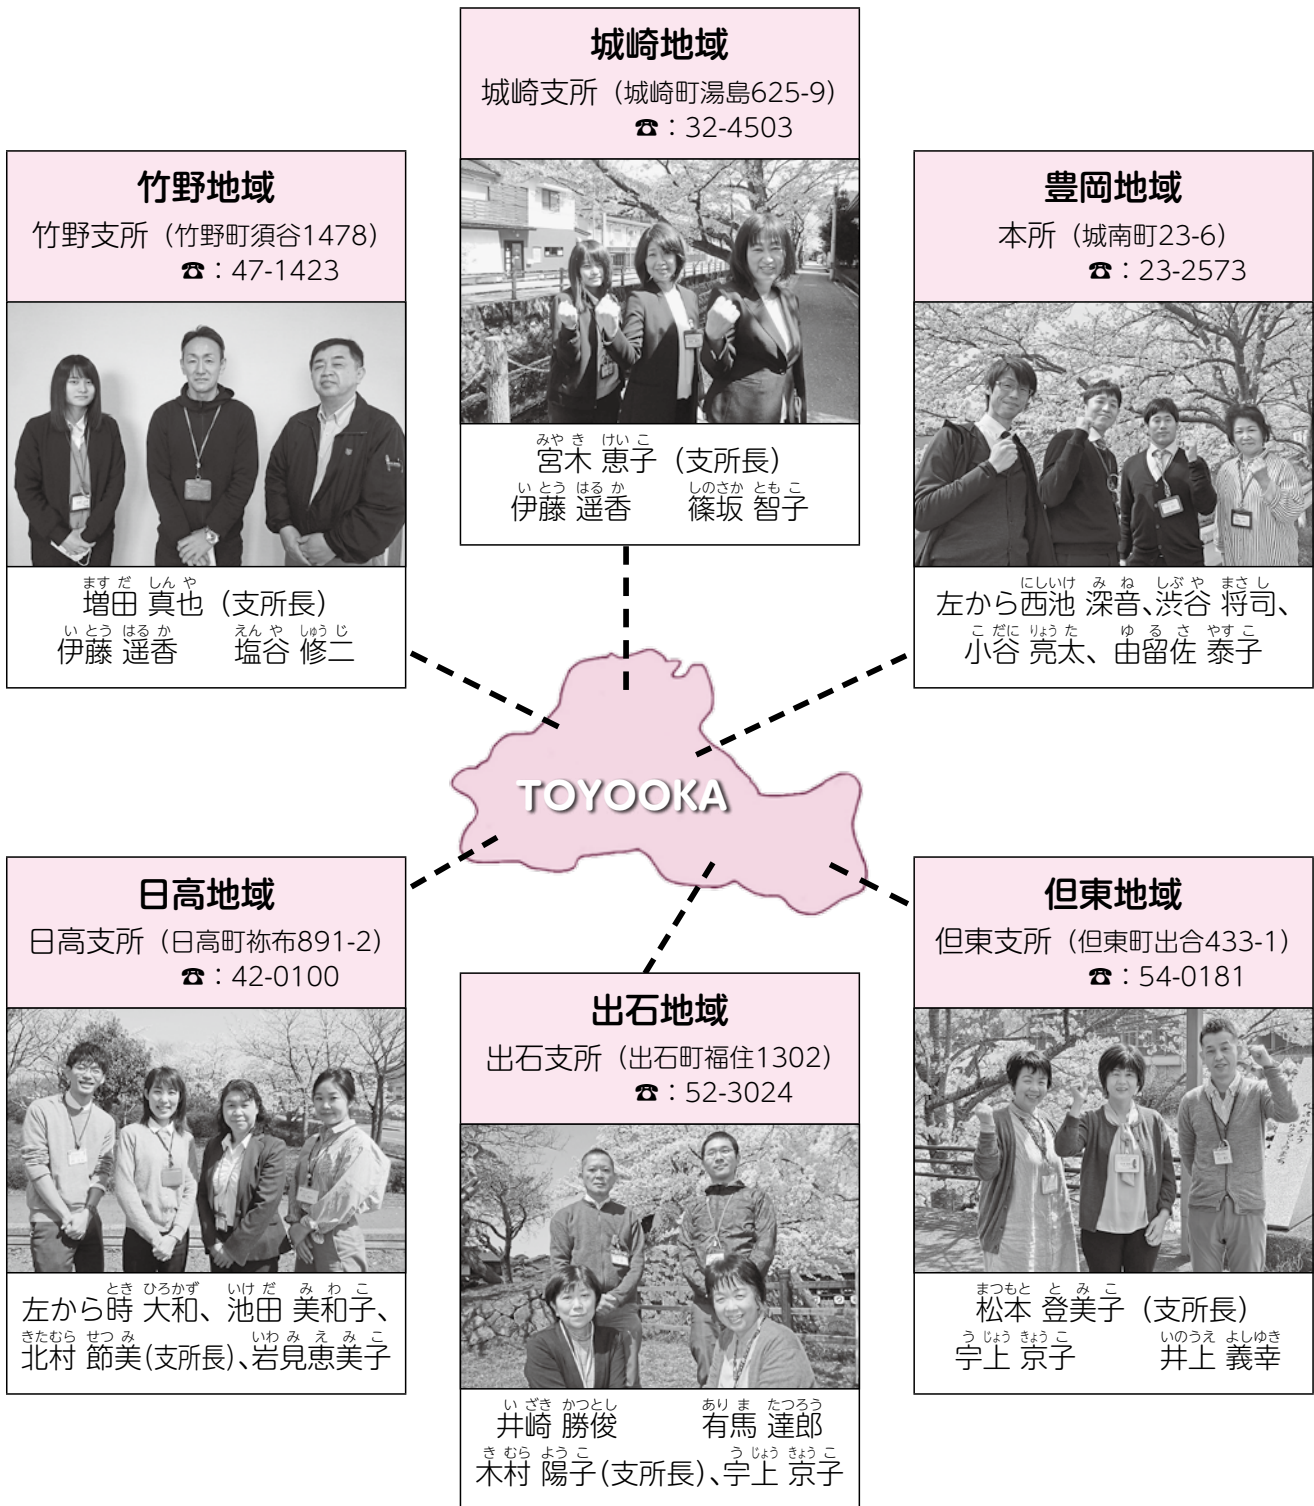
城崎地域
城崎支所（城崎町湯島625-9）
☎：32-4503

みやき けいこ
宮木 恵子（支所長）
いとう はるか　しのさか ともこ
伊藤 遥香　篠坂 智子

竹野地域
竹野支所（竹野町須谷1478）
☎：47-1423

ますだ しんや
増田 真也（支所長）
いとう はるか　えんや しゅうじ
伊藤 遥香　塩谷 修二

豊岡地域
本所（城南町23-6）
☎：23-2573

にしいけ みね　しぶや まさし
左から西池 深音、渋谷 将司、
こだに りょうた　ゆるさ やすこ
小谷 亮太、由留佐 泰子

TOYOOKA

日高地域
日高支所（日高町祢布891-2）
☎：42-0100

とき ひろかず　いけだ みわこ
左から時 大和、池田 美和子、
きたむら せつみ　いわみ えみこ
北村 節美(支所長)、岩見恵美子

出石地域
出石支所（出石町福住1302）
☎：52-3024

いざき かつとし　ありま たつろう
井崎 勝俊　有馬 達郎
きむら ようこ　うじょう きょうこ
木村 陽子(支所長)、宇上 京子

但東地域
但東支所（但東町出合433-1）
☎：54-0181

まつもと とみこ
松本 登美子（支所長）
うじょう きょうこ　いのうえ よしゆき
宇上 京子　井上 義幸